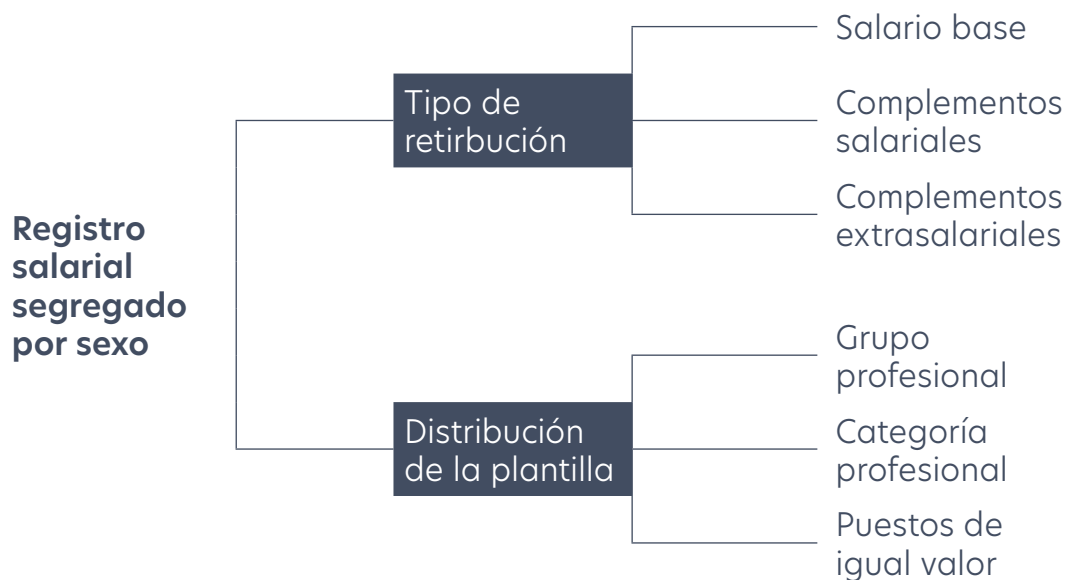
Registro salarial segregado por sexo

Tipo de retirbución

Salario base

Complementos salariales

Complementos extrasalariales

Distribución de la plantilla

Grupo profesional

Categoría profesional

Puestos de igual valor